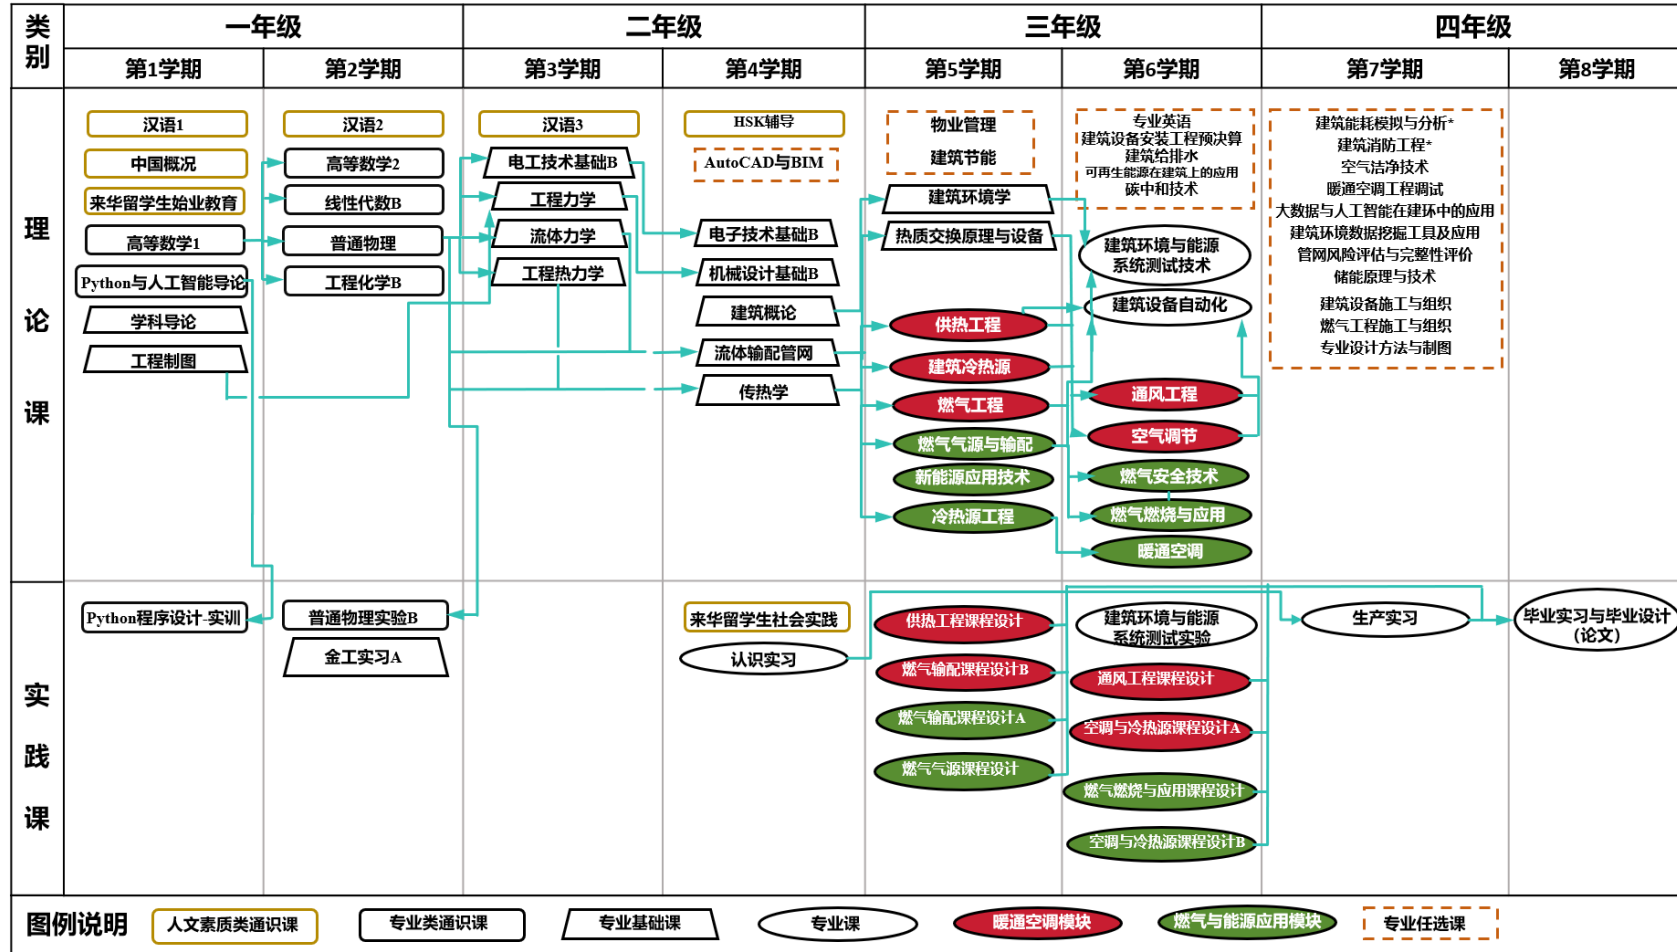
| 类别 | 一年级 | | 二年级 | | 三年级 | | 四年级 | |
|---|---|---|---|---|---|---|---|---|
| | 第1学期 | 第2学期 | 第3学期 | 第4学期 | 第5学期 | 第6学期 | 第7学期 | 第8学期 |
| 理论课 | 汉语1<br>中国概况<br>来华留学生始业教育<br>高等数学1<br>Python与人工智能导论<br>学科导论<br>工程制图 | 汉语2<br>高等数学2<br>线性代数B<br>普通物理<br>工程化学B | 汉语3<br>电工技术基础B<br>工程力学<br>流体力学<br>工程热力学 | HSK辅导<br>AutoCAD与BIM<br>电子技术基础B<br>机械设计基础B<br>建筑概论<br>流体输配管网<br>传热学 | 物业管理<br>建筑节能<br>建筑环境学<br>热质交换原理与设备<br>供热工程<br>建筑冷热源<br>燃气工程<br>燃气气源与输配<br>新能源应用技术<br>冷热源工程 | 专业英语<br>建筑设备安装工程预决算<br>建筑给排水<br>可再生能源在建筑上的应用<br>碳中和技术<br>建筑环境与能源系统测试技术<br>建筑设备自动化<br>通风工程<br>空气调节<br>燃气安全技术<br>燃气燃烧与应用<br>暖通空调 | 建筑能耗模拟与分析*<br>建筑消防工程*<br>空气洁净技术<br>暖通空调工程调试<br>大数据与人工智能在建环中的应用<br>建筑环境数据挖掘工具及应用<br>管网风险评估与完整性评价<br>储能原理与技术<br>建筑设备施工与组织<br>燃气工程施工与组织<br>专业设计方法与制图 | |
| 实践课 | Python程序设计-实训 | 普通物理实验B<br>金工实习A | | 来华留学生社会实践<br>认识实习 | 供热工程课程设计<br>燃气输配课程设计B<br>燃气输配课程设计A<br>燃气气源课程设计 | 建筑环境与能源系统测试实验<br>通风工程课程设计<br>空调与冷热源课程设计A<br>燃气燃烧与应用课程设计<br>空调与冷热源课程设计B | 生产实习 | 毕业实习与毕业设计（论文） |

图例说明 人文素质类通识课 专业类通识课 专业基础课 专业课 暖通空调模块 燃气与能源应用模块 专业任选课